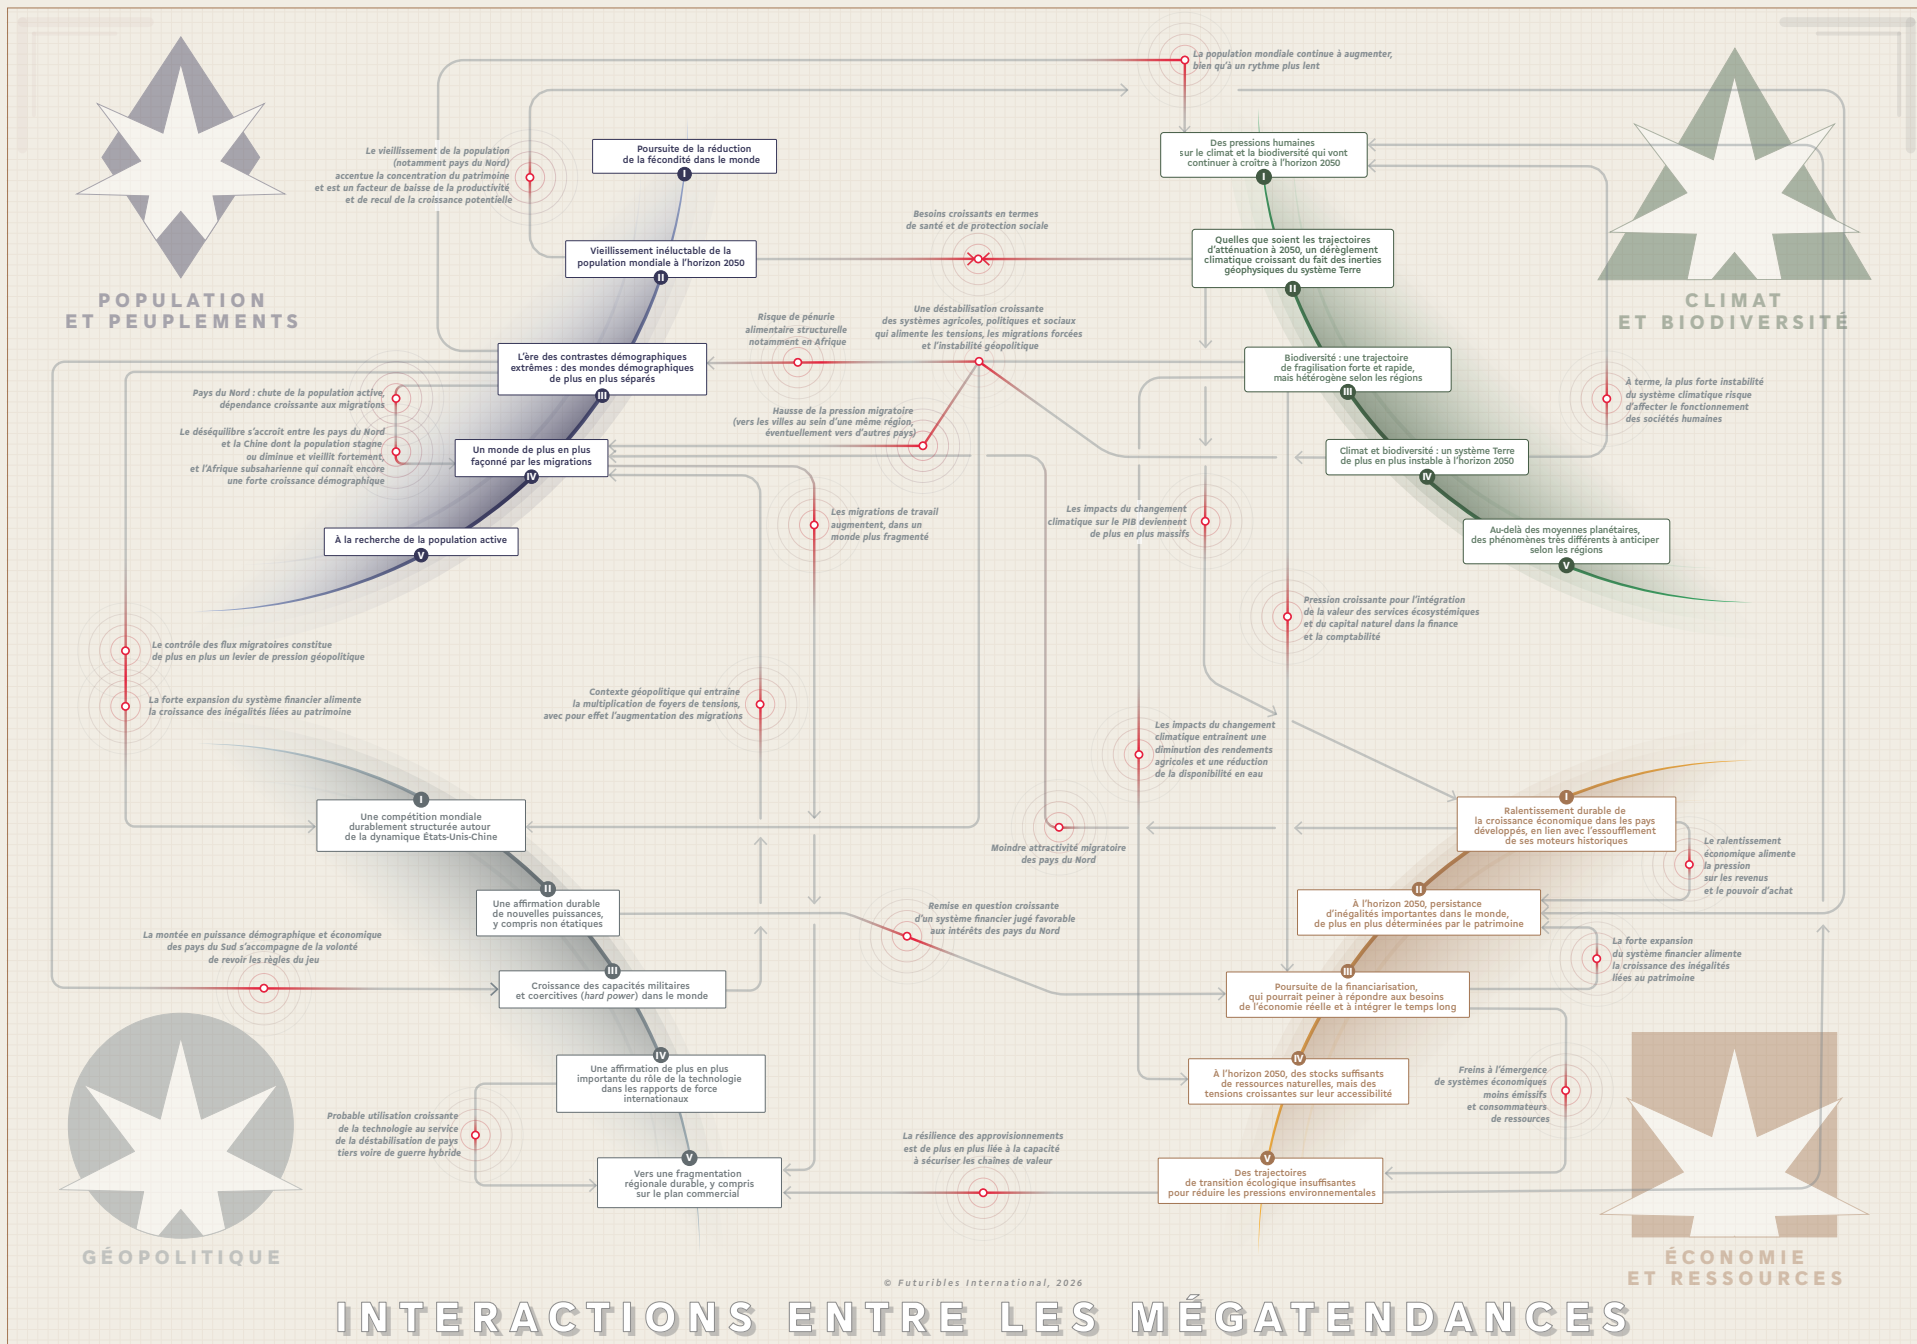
POPULATION ET PEUPLEMENTS

CLIMAT ET BIODIVERSITÉ

GÉOPOLITIQUE

ÉCONOMIE ET RESSOURCES

La population mondiale continue à augmenter, bien qu'à un rythme plus lent

Le vieillissement de la population (notamment pays du Nord) accentue la concentration du patrimoine et est un facteur de baisse de la productivité et de recul de la croissance potentielle

Poursuite de la réduction de la fécondité dans le monde

Des pressions humaines sur le climat et la biodiversité qui vont continuer à croître à l'horizon 2050

Besoins croissants en termes de santé et de protection sociale

Vieillissement inéluctable de la population mondiale à l'horizon 2050

Quelles que soient les trajectoires d'atténuation à 2050, un dérèglement climatique croissant du fait des inerties géophysiques du système Terre

Risque de pénurie alimentaire structurelle notamment en Afrique

Une déstabilisation croissante des systèmes agricoles, politiques et sociaux qui alimente les tensions, les migrations forcées et l'instabilité géopolitique

L'ère des contrastes démographiques extrêmes : des mondes démographiques de plus en plus séparés

Biodiversité : une trajectoire de fragilisation forte et rapide, mais hétérogène selon les régions

Pays du Nord : chute de la population active, dépendance croissante aux migrations

À terme, la plus forte instabilité du système climatique risque d'affecter le fonctionnement des sociétés humaines

Hausse de la pression migratoire (vers les villes au sein d'une même région, éventuellement vers d'autres pays)

Le déséquilibre s'accroit entre les pays du Nord et la Chine dont la population stagne ou diminue et vieillit fortement, et l'Afrique subsaharienne qui connaît encore une forte croissance démographique

Un monde de plus en plus façonné par les migrations

Climat et biodiversité : un système Terre de plus en plus instable à l'horizon 2050

Les impacts du changement climatique sur le PIB deviennent de plus en plus massifs

Les migrations de travail augmentent, dans un monde plus fragmenté

À la recherche de la population active

Au-delà des moyennes planétaires, des phénomènes très différents à anticiper selon les régions

Pression croissante pour l'intégration de la valeur des services écosystémiques et du capital naturel dans la finance et la comptabilité

Le contrôle des flux migratoires constitue de plus en plus un levier de pression géopolitique

La forte expansion du système financier alimente la croissance des inégalités liées au patrimoine

Contexte géopolitique qui entraîne la multiplication de foyers de tensions, avec pour effet l'augmentation des migrations

Les impacts du changement climatique entraînent une diminution des rendements agricoles et une réduction de la disponibilité en eau

Une compétition mondiale durablement structurée autour de la dynamique États-Unis-Chine

Moindre attractivité migratoire des pays du Nord

Ralentissement durable de la croissance économique dans les pays développés, en lien avec l'essoufflement de ses moteurs historiques

Le ralentissement économique alimente la pression sur les revenus et le pouvoir d'achat

Une affirmation durable de nouvelles puissances, y compris non étatiques

Remise en question croissante d'un système financier jugé favorable aux intérêts des pays du Nord

À l'horizon 2050, persistance d'inégalités importantes dans le monde, de plus en plus déterminées par le patrimoine

La montée en puissance démographique et économique des pays du Sud s'accompagne de la volonté de revoir les règles du jeu

La forte expansion du système financier alimente la croissance des inégalités liées au patrimoine

Croissance des capacités militaires et coercitives (hard power) dans le monde

Poursuite de la financiarisation, qui pourrait peiner à répondre aux besoins de l'économie réelle et à intégrer le temps long

Une affirmation de plus en plus importante du rôle de la technologie dans les rapports de force internationaux

À l'horizon 2050, des stocks suffisants de ressources naturelles, mais des tensions croissantes sur leur accessibilité

Freins à l'émergence de systèmes économiques moins émissifs et consommateurs de ressources

Probable utilisation croissante de la technologie au service de la déstabilisation de pays tiers voire de guerre hybride

La résilience des approvisionnements est de plus en plus liée à la capacité à sécuriser les chaînes de valeur

Vers une fragmentation régionale durable, y compris sur le plan commercial

Des trajectoires de transition écologique insuffisantes pour réduire les pressions environnementales

© Futuribles International, 2026

INTERACTIONS ENTRE LES MÉGATENDANCES